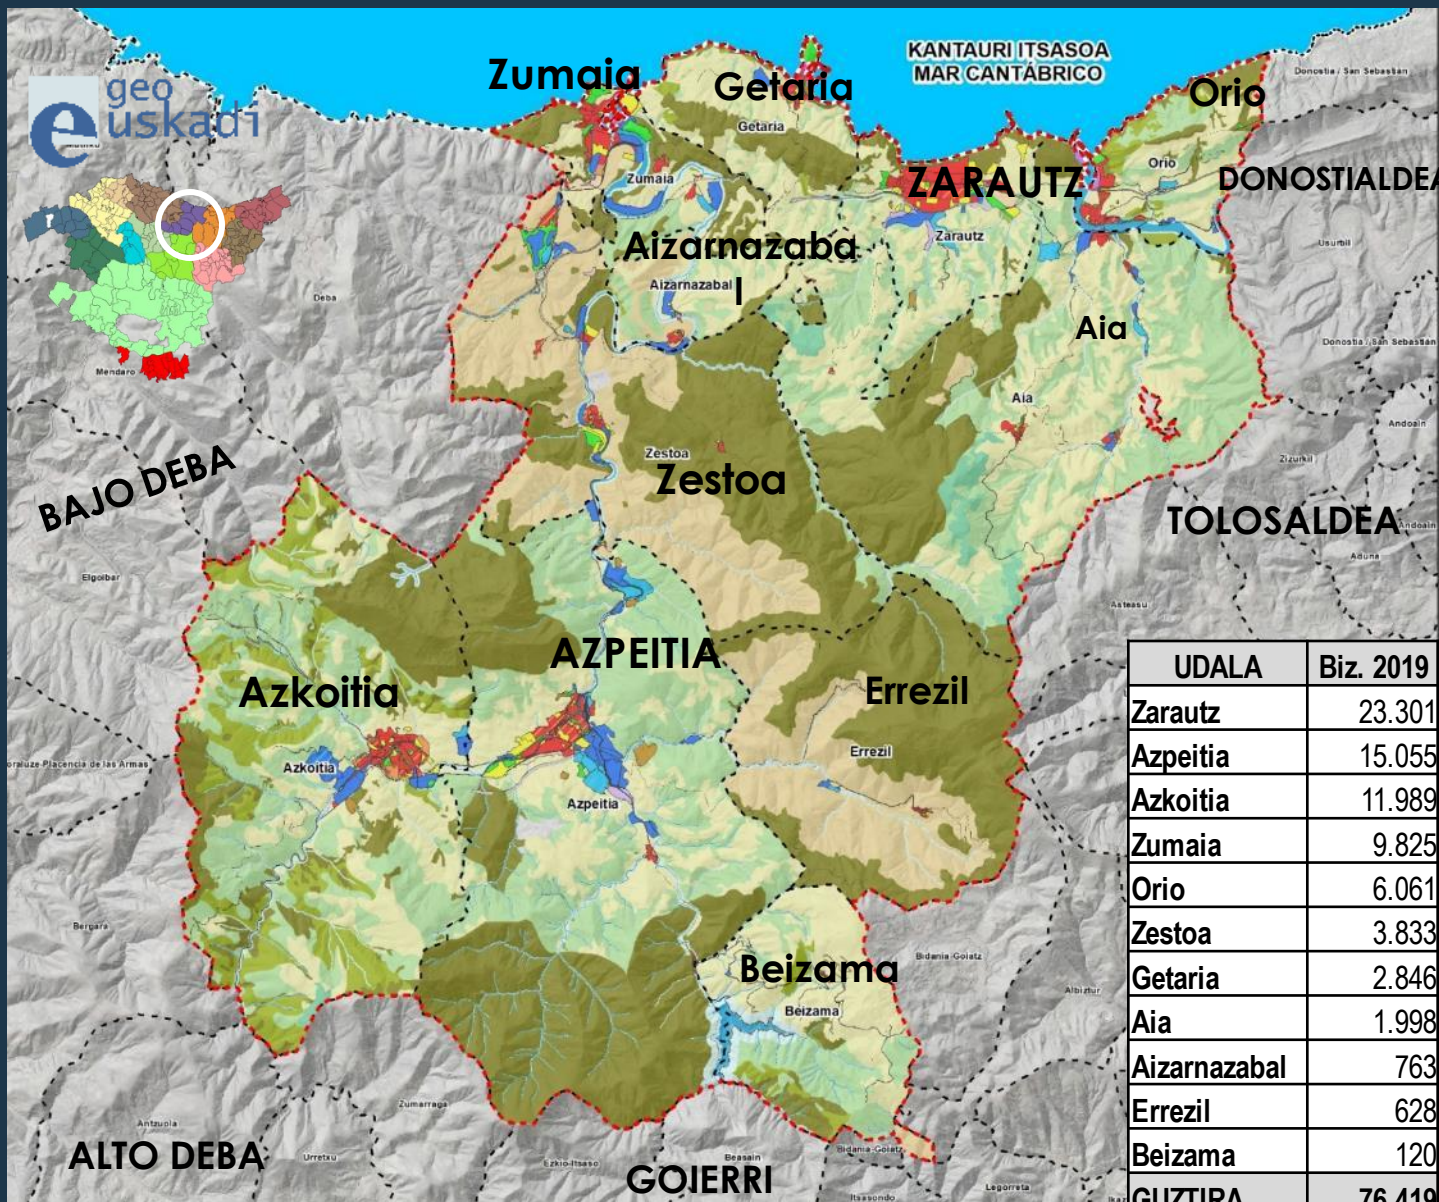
geo euskadi

Mendaro

Zumaia

Getaria

KANTAURI ITSASOA
MAR CANTÁBRICO

Orio

Donostia / San Sebastian

Getaria

Zumaia

ZARAUTZ

Orio

DONOSTIALDEA

Zarautz

Usurbil

Aizarnazabal

Aizarnazabal

Deba

Aia

Donostia / San Sebastian

Aia

Andoain

Zizurkil

Zestoa

Zestoa

BAJO DEBA

TOLOSALDEA

Andoain

Elgoibar

Aduna

Asteasu

AZPEITIA

Errezil

Azkoitia

Errezil

Soraluze-Placencia de las Armas

Azkoitia

Azpeitia

Bergara

Bidania-Goiatz

Beizama

Beizama

Albiztur

Antzuola

Zumarraga

ALTO DEBA

Urretxu

Ezkio-Itsaso

Beasain

Bidania-Goiatz

GOIERRI

Itsasondo

Legorreta

| UDALA | Biz. 2019 |
|---|---|
| Zarautz | 23.301 |
| Azpeitia | 15.055 |
| Azkoitia | 11.989 |
| Zumaia | 9.825 |
| Orio | 6.061 |
| Zestoa | 3.833 |
| Getaria | 2.846 |
| Aia | 1.998 |
| Aizarnazabal | 763 |
| Errezil | 628 |
| Beizama | 120 |
| GUZTIRA | 76.419 |